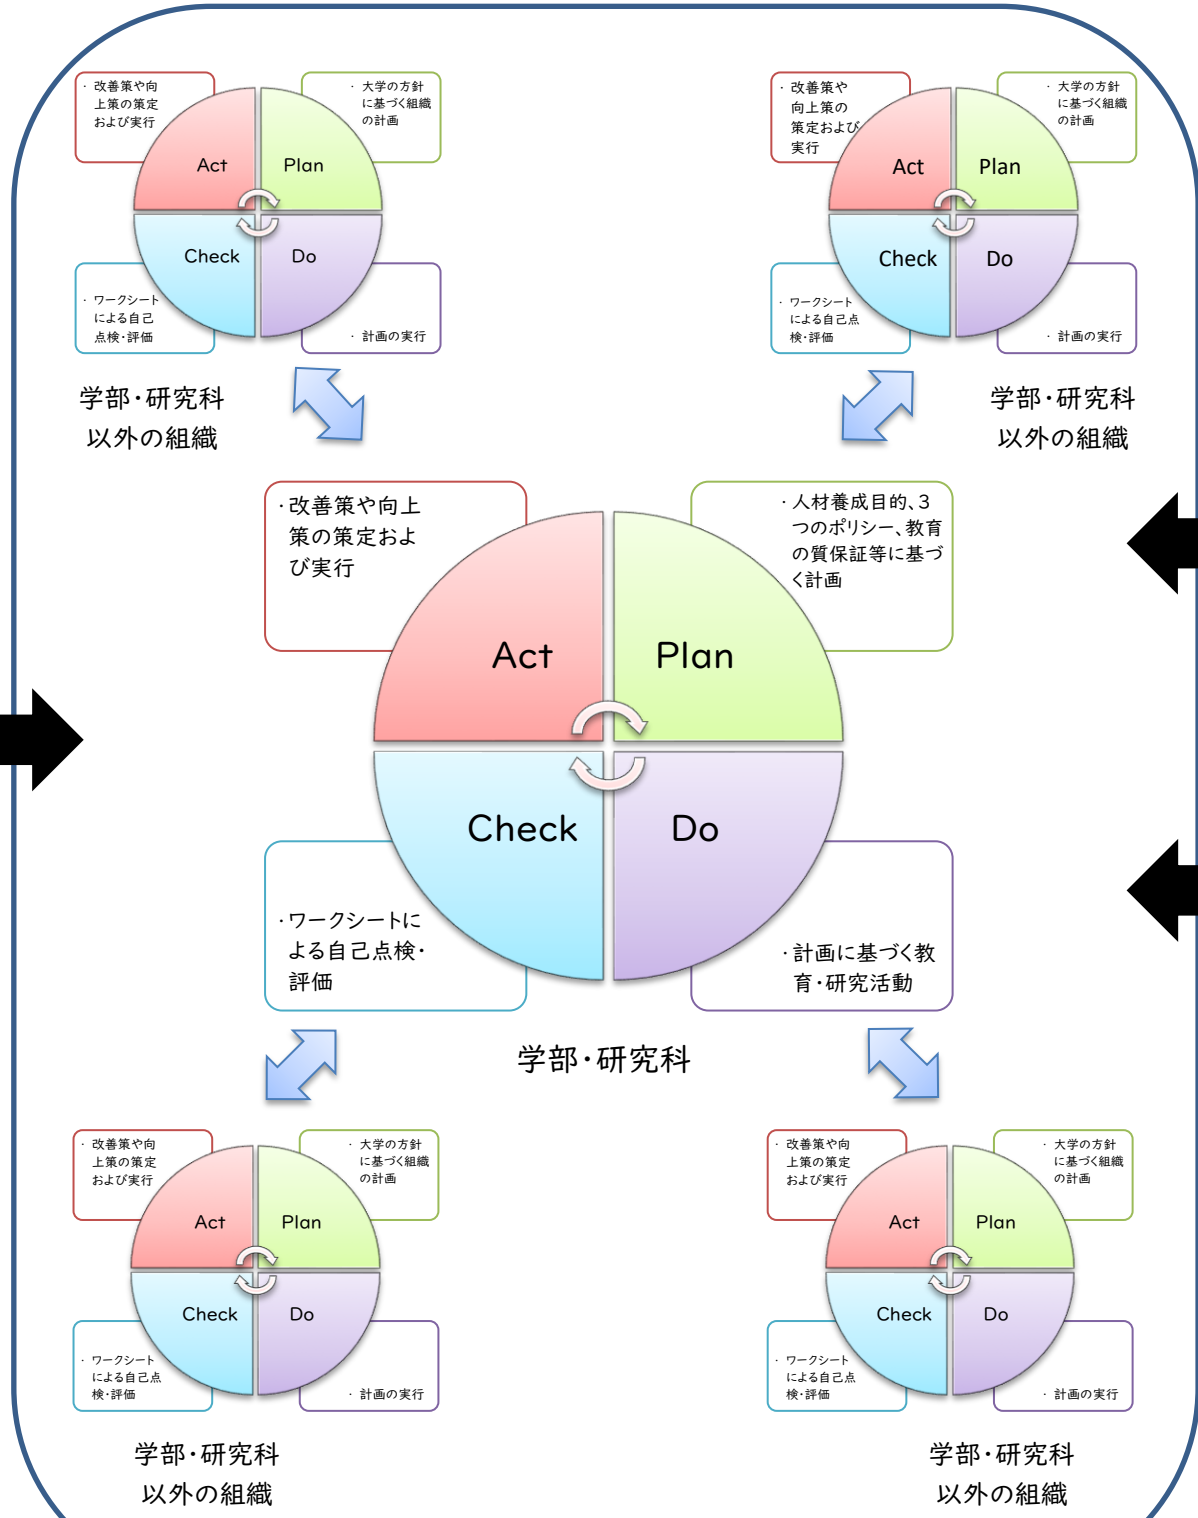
・改善策や向上策の策定および実行

・大学の方針に基づく組織の計画

Act

Plan

Check

Do

・ワークシートによる自己点検・評価

・計画の実行

学部・研究科以外の組織

・改善策や向上策の策定および実行

・大学の方針に基づく組織の計画

Act

Plan

Check

Do

・ワークシートによる自己点検・評価

・計画の実行

学部・研究科以外の組織

・改善策や向上策の策定および実行

・人材養成目的、3つのポリシー、教育の質保証等に基づく計画

Act

Plan

Check

Do

・ワークシートによる自己点検・評価

・計画に基づく教育・研究活動

学部・研究科

・改善策や向上策の策定および実行

・大学の方針に基づく組織の計画

Act

Plan

Check

Do

・ワークシートによる自己点検・評価

・計画の実行

学部・研究科以外の組織

・改善策や向上策の策定および実行

・大学の方針に基づく組織の計画

Act

Plan

Check

Do

・ワークシートによる自己点検・評価

・計画の実行

学部・研究科以外の組織